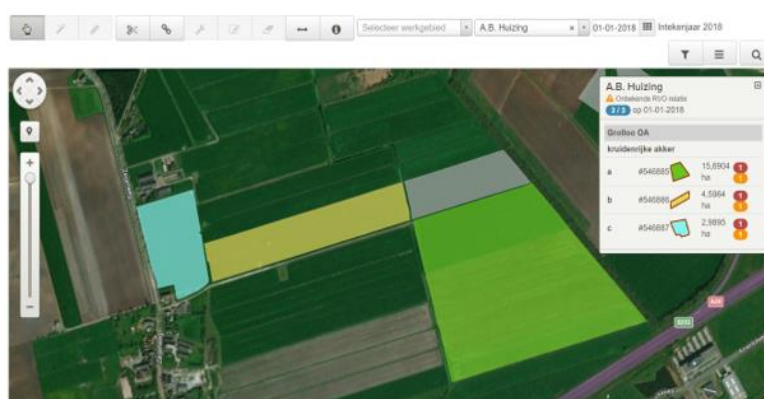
Selecteer werkgebied
A.B. Huizing
×
01-01-2018
Intekenjaar 2018

A.B. Huizing
Onbekende RVO relatie
3 / 3 op 01-01-2018

Grolloo OA
kruidenrijke akker

| | | | |
|---|---|---|---|
| a | #546885 | 15,6904 ha | 1 1 |
| b | #546886 | 4,5864 ha | 1 1 |
| c | #546887 | 2,9895 ha | 1 1 |

A28
N33